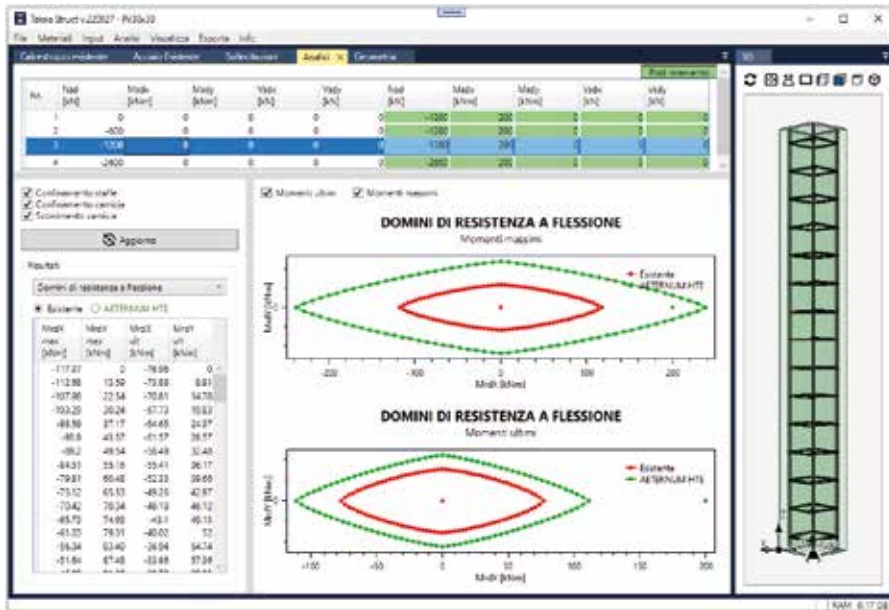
Tekna Struct v.22027 - Pil30x30

File Materiali Input Analisi Visualizza Esporta Info

Calcestruzzo esistente | Acciaio Esistente | Sollecitazioni | Analisi | Geometria

Pilot intervento

| Nr. | Nsd [kN] | Mxsdx [kNm] | Mxdy [kNm] | Vsdx [kN] | Vsdy [kN] | Nsd [kN] | Msdx [kNm] | Msdy [kNm] | Vsdx [kN] | Vsdy [kN] |
|---|---|---|---|---|---|---|---|---|---|---|
| 1 | 0 | 0 | 0 | 0 | 0 | -1200 | 200 | 0 | 0 | 0 |
| 2 | -600 | 0 | 0 | 0 | 0 | -1200 | 200 | 0 | 0 | 0 |
| 3 | -1200 | 0 | 0 | 0 | 0 | -1200 | 200 | 0 | 0 | 0 |
| 4 | -2400 | 0 | 0 | 0 | 0 | -2400 | 200 | 0 | 0 | 0 |

Confinamento staffe
Confinamento camicia
Scorrimento camicia

Aggiorna

Risultati

Domini di resistenza a flessione

Esistente   ATTERNUM HTE

| Mrdx max [kNm] | Mrdy max [kNm] | Mrdx ult [kNm] | Mrdy ult [kNm] |
|---|---|---|---|
| -117.07 | 0 | -76.96 | 0 |
| -112.98 | 13.59 | -73.88 | 8.81 |
| -107.86 | 22.54 | -70.81 | 14.78 |
| -103.29 | 28.24 | -67.73 | 19.63 |
| -98.58 | 37.17 | -64.65 | 24.37 |
| -95.8 | 43.57 | -61.57 | 28.57 |
| -89.2 | 49.54 | -58.49 | 32.48 |
| -84.51 | 55.16 | -55.41 | 36.17 |
| -79.81 | 60.48 | -52.33 | 39.65 |
| -75.12 | 65.53 | -49.25 | 42.97 |
| -70.42 | 70.34 | -46.18 | 46.12 |
| -65.72 | 74.93 | -43.1 | 49.13 |
| -61.03 | 79.31 | -40.02 | 52 |
| -56.34 | 83.49 | -36.94 | 54.74 |
| -51.64 | 87.48 | -33.86 | 57.36 |

Momenti ultimi   Momenti massimi

DOMINI DI RESISTENZA A FLESSIONE
Momenti massimi

Esistente
ATTERNUM HTE

Mrdy [kNm]
-200 -100 0 100 200
Mrdx [kNm]

DOMINI DI RESISTENZA A FLESSIONE
Momenti ultimi

Esistente
ATTERNUM HTE

Mrdy [kNm]
-100 -50 0 50 100 150 200
Mrdx [kNm]

3D

RAM: 617 GB